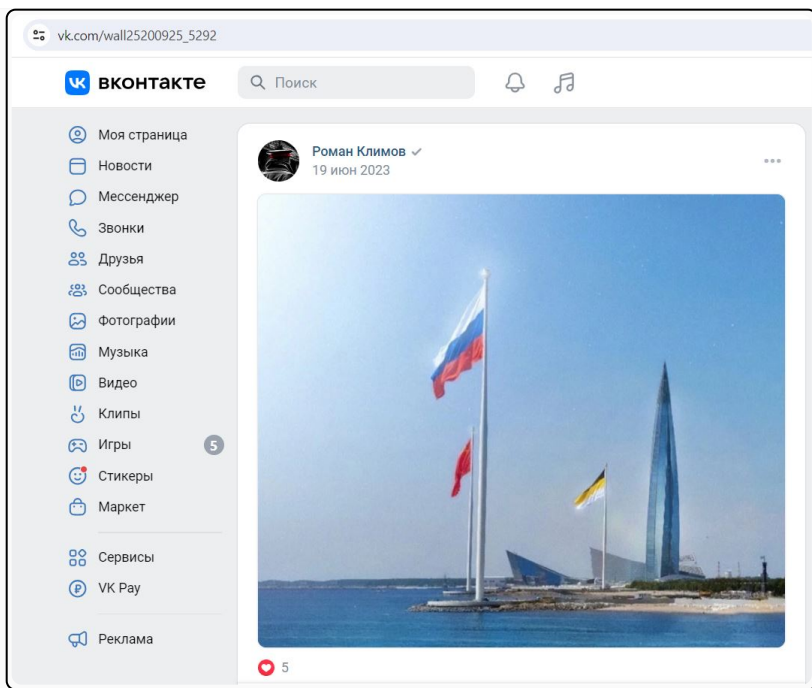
vk.com/wall25200925_5292

вконтакте

Поиск

Моя страница
Новости
Мессенджер
Звонки
Друзья
Сообщества
Фотографии
Музыка
Видео
Клипы
Игры 5
Стикеры
Маркет

Сервисы
VK Pay

Реклама

Роман Климов
19 июн 2023

5